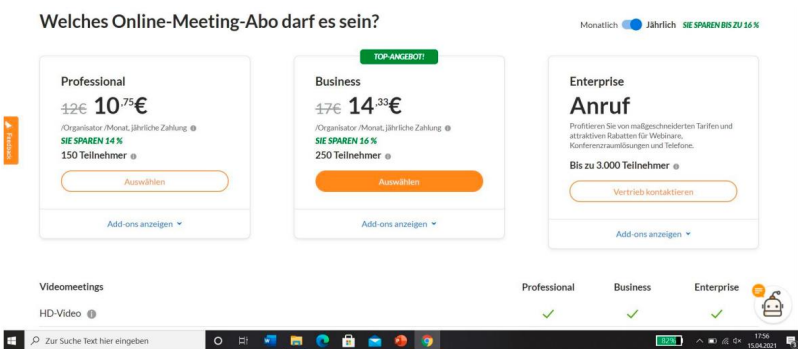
Welches Online-Meeting-Abo darf es sein?

Monatlich Jährlich SIE SPAREN BIS ZU 16 %

Feedback

Professional
12€ 10,75€
/Organisator /Monat, jährliche Zahlung
SIE SPAREN 14 %
150 Teilnehmer
Auswählen
Add-ons anzeigen

TOP-ANGEBOT!
Business
17€ 14,33€
/Organisator /Monat, jährliche Zahlung
SIE SPAREN 16 %
250 Teilnehmer
Auswählen
Add-ons anzeigen

Enterprise
Anruf
Profitieren Sie von maßgeschneiderten Tarifen und attraktiven Rabatten für Webinare, Konferenzraumlösungen und Telefone.
Bis zu 3.000 Teilnehmer
Vertrieb kontaktieren
Add-ons anzeigen

| Videomeetings | Professional | Business | Enterprise |
|---|---|---|---|
| HD-Video | ✓ | ✓ | ✓ |

Zur Suche Text hier eingeben
82%
17:56
15.04.2021